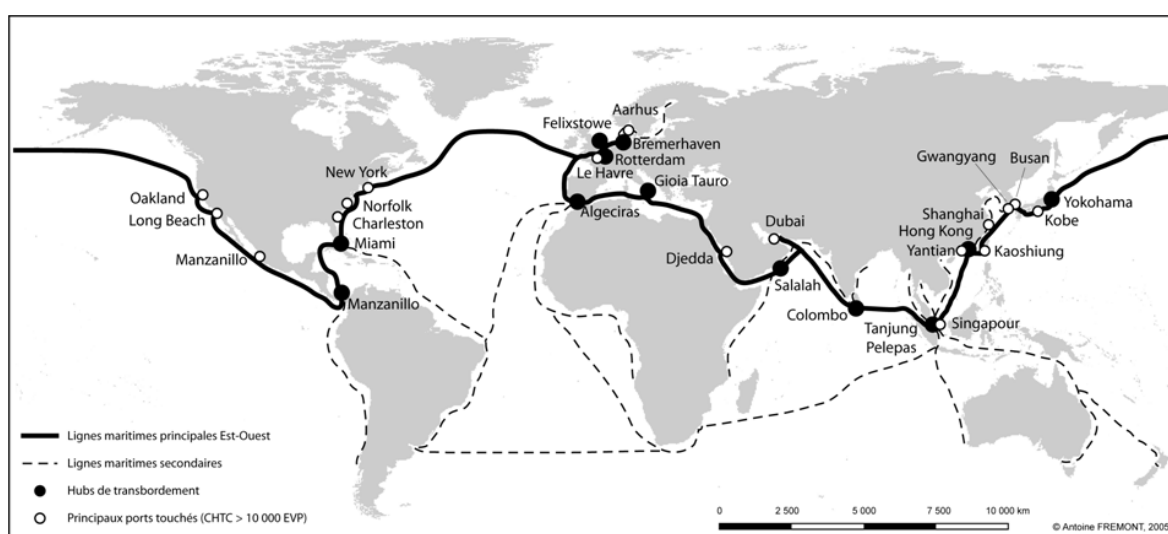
Aarhus
Felixstowe
Bremerhaven
Rotterdam
Le Havre
Gioia Tauro
Algeciras
New York
Norfolk
Charleston
Miami
Oakland
Long Beach
Manzanillo
Manzanillo
Djedda
Dubai
Salalah
Colombo
Tanjung Pelepas
Singapour
Gwangyang
Busan
Yokohama
Kobe
Shanghai
Hong Kong
Yantian
Kaoshiung

Lignes maritimes principales Est-Ouest
Lignes maritimes secondaires
Hubs de transbordement
Principaux ports touchés (CHTC > 10 000 EVP)

0 2 500 5 000 7 500 10 000 km
© Antoine FREMONT, 2005